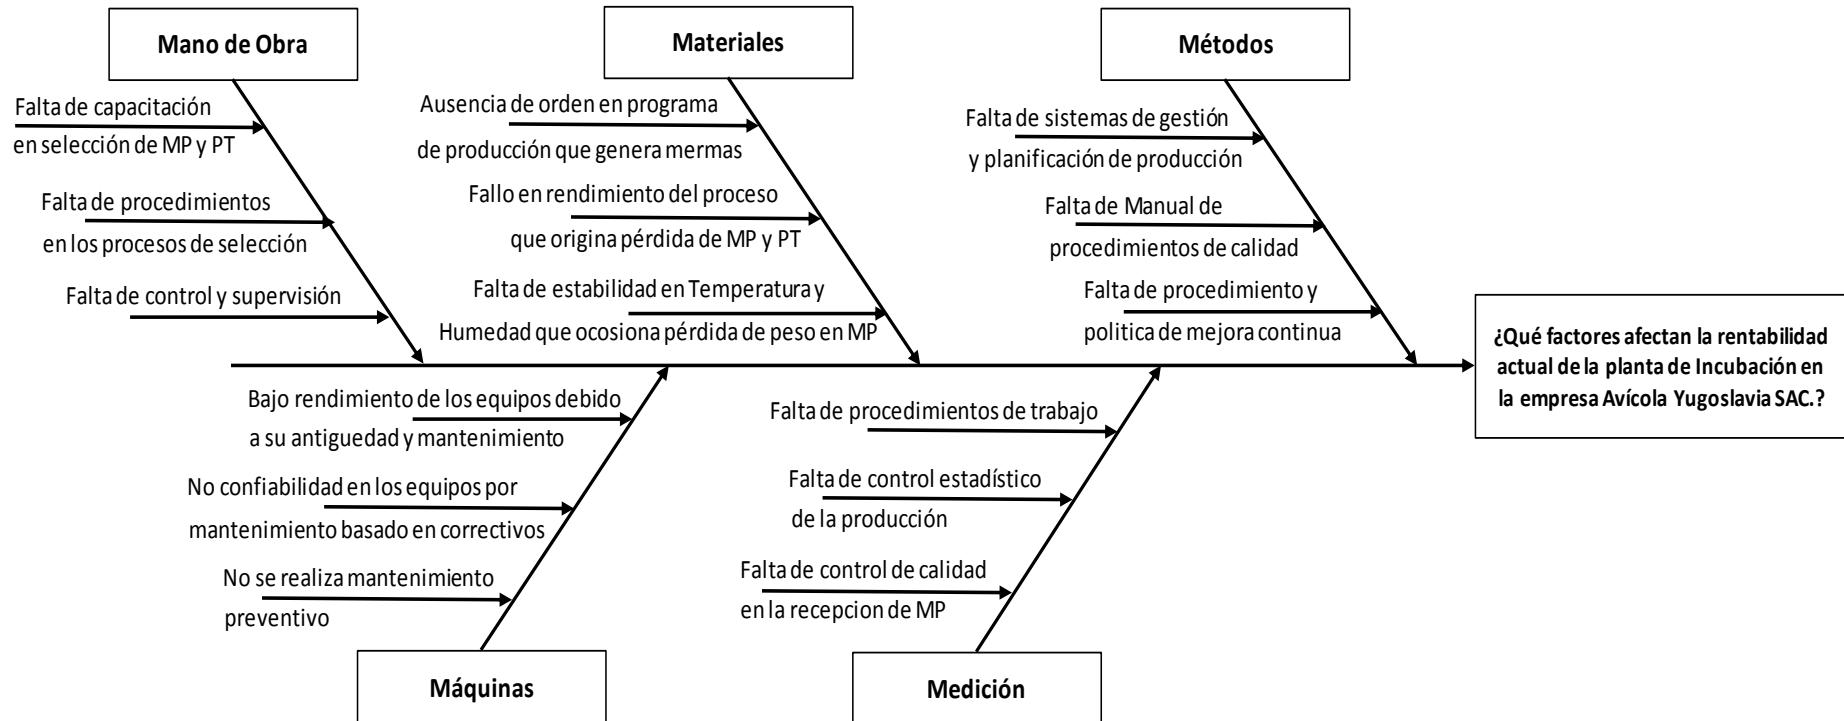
Mano de Obra

Falta de capacitación en selección de MP y PT

Falta de procedimientos en los procesos de selección

Falta de control y supervisión

Materiales

Ausencia de orden en programa de producción que genera mermas

Fallo en rendimiento del proceso que origina pérdida de MP y PT

Falta de estabilidad en Temperatura y Humedad que ocosiona pérdida de peso en MP

Métodos

Falta de sistemas de gestión y planificación de producción

Falta de Manual de procedimientos de calidad

Falta de procedimiento y politica de mejora continua

¿Qué factores afectan la rentabilidad actual de la planta de Incubación en la empresa Avícola Yugoslavia SAC.?

Bajo rendimiento de los equipos debido a su antiguedad y mantenimiento

No confiabilidad en los equipos por mantenimiento basado en correctivos

No se realiza mantenimiento preventivo

Máquinas

Falta de procedimientos de trabajo

Falta de control estadístico de la producción

Falta de control de calidad en la recepcion de MP

Medición